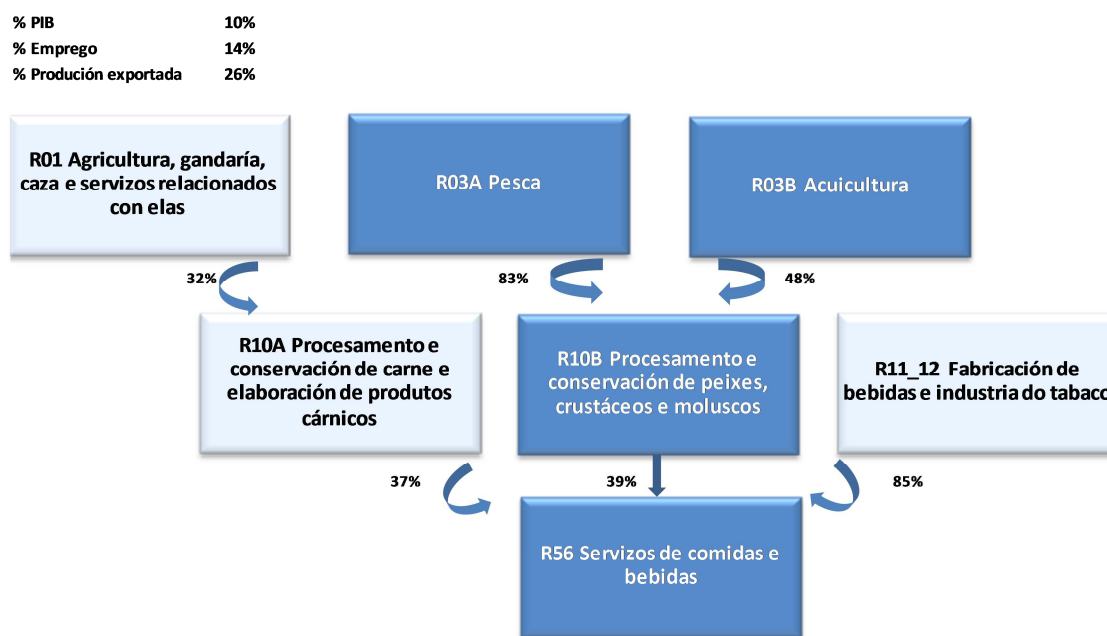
| | |
|---|---|
| % PIB | 10% |
| % Emprego | 14% |
| % Produción exportada | 26% |

R01 Agricultura, gandaría, caza e servizos relacionados con elas

R03A Pesca

R03B Acuicultura

32%

83%

48%

R10A Procesamento e conservación de carne e elaboración de produtos cárnicos

R10B Procesamento e conservación de peixes, crustáceos e moluscos

R11_12 Fabricación de bebidas e industria do tabac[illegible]

37%

39%

85%

R56 Servizos de comidas e bebidas